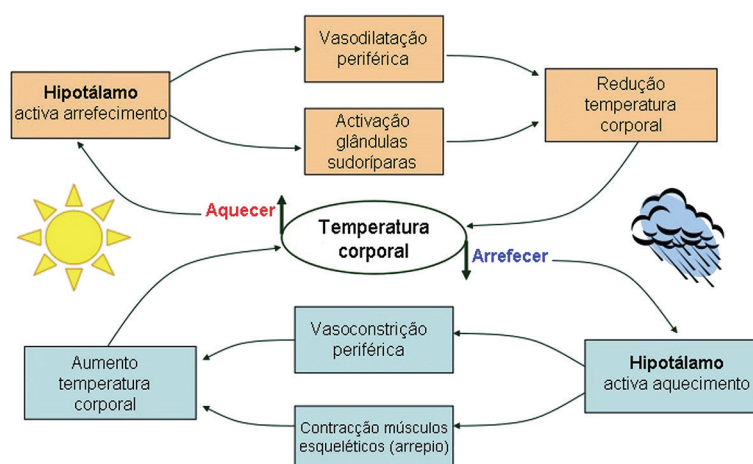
Hipotálamo
activa arrefecimento

Vasodilatação periférica

Activação glândulas sudoríparas

Redução temperatura corporal

Aquecer

Temperatura corporal

Arrefecer

Aumento temperatura corporal

Vasoconstrição periférica

Contracção músculos esqueléticos (arrepio)

Hipotálamo
activa aquecimento